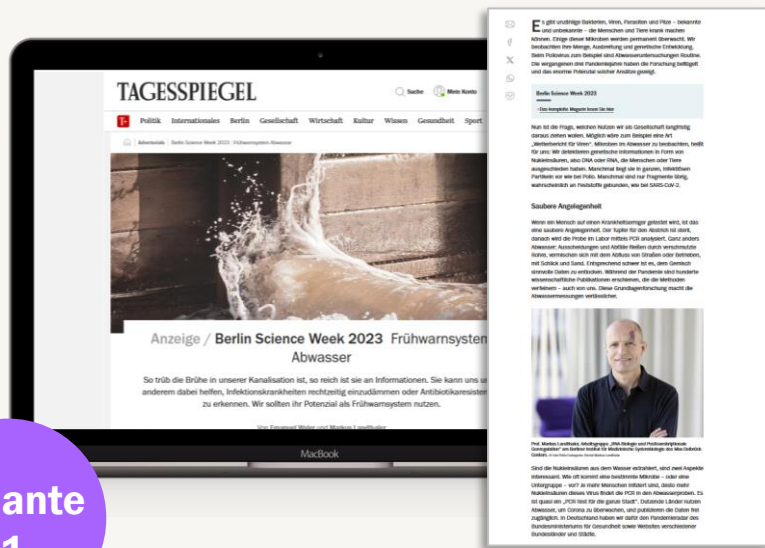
TAGESSPIEGEL

Suche Mein Konto

T Politik Internationales Berlin Gesellschaft Wirtschaft Kultur Wissen Gesundheit Sport

Advertorials | Berlin Science Week 2023 | Frühwarnsystem Abwasser

Anzeige / Berlin Science Week 2023 Frühwarnsystem Abwasser

So trüb die Brühe in unserer Kanalisation ist, so reich ist sie an Informationen. Sie kann uns unter anderem dabei helfen, Infektionskrankheiten rechtzeitig einzudämmen oder Antibiotikaresistenzen zu erkennen. Wir sollten ihr Potenzial als Frühwarnsystem nutzen.

Von Emanuel Wyler und Markus Landthaler

MacBook

Es gibt unzählige Bakterien, Viren, Parasiten und Pilze – bekannte und unbekannte – die Menschen und Tiere krank machen können. Einige dieser Mikroben werden permanent überwacht. Wir beobachten ihre Menge, Ausbreitung und genetische Entwicklung. Beim Poliovirus zum Beispiel sind Abwasseruntersuchungen Routine. Die vergangenen drei Pandemiejahre haben die Forschung beflügelt und das enorme Potenzial solcher Ansätze gezeigt.

Berlin Science Week 2023

→ Das komplette Magazin lesen Sie hier

Nun ist die Frage, welchen Nutzen wir als Gesellschaft langfristig daraus ziehen wollen. Möglich wäre zum Beispiel eine Art „Wetterbericht für Viren". Mikroben im Abwasser zu beobachten, heißt für uns: Wir detektieren genetische Informationen in Form von Nukleinsäuren, also DNA oder RNA, die Menschen oder Tiere ausgeschieden haben. Manchmal liegt sie in ganzen, infektiösen Partikeln vor wie bei Polio. Manchmal sind nur Fragmente übrig, wahrscheinlich an Feststoffe gebunden, wie bei SARS-CoV-2.

Saubere Angelegenheit

Wenn ein Mensch auf einen Krankheitserreger getestet wird, ist das eine saubere Angelegenheit. Der Tupfer für den Abstrich ist steril, danach wird die Probe im Labor mittels PCR analysiert. Ganz anders Abwasser: Ausscheidungen und Abfälle fließen durch verschmutzte Rohre, vermischen sich mit dem Abfluss von Straßen oder Betrieben, mit Schlick und Sand. Entsprechend schwer ist es, dem Gemisch sinnvolle Daten zu entlocken. Während der Pandemie sind hunderte wissenschaftliche Publikationen erschienen, die die Methoden verfeinern – auch von uns. Diese Grundlagenforschung macht die Abwassermessungen verlässlicher.

Prof. Markus Landthaler, Arbeitsgruppe „RNA Biologie und Posttranskriptionale Genregulation" am Berliner Institut für Medizinische Systembiologie des Max-Delbrück-Centers. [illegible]

Sind die Nukleinsäuren aus dem Wasser extrahiert, sind zwei Aspekte interessant. Wie oft kommt eine bestimmte Mikrobe – oder eine Untergruppe – vor? Je mehr Menschen infiziert sind, desto mehr Nukleinsäuren dieses Virus findet die PCR in den Abwasserproben. Es ist quasi ein „PCR-Test für die ganze Stadt". Dutzende Länder nutzen Abwasser, um Corona zu überwachen, und publizieren die Daten frei zugänglich. In Deutschland haben wir dafür den Pandemieradar des Bundesministeriums für Gesundheit sowie Websites verschiedener Bundesländer und Städte.

ante
1